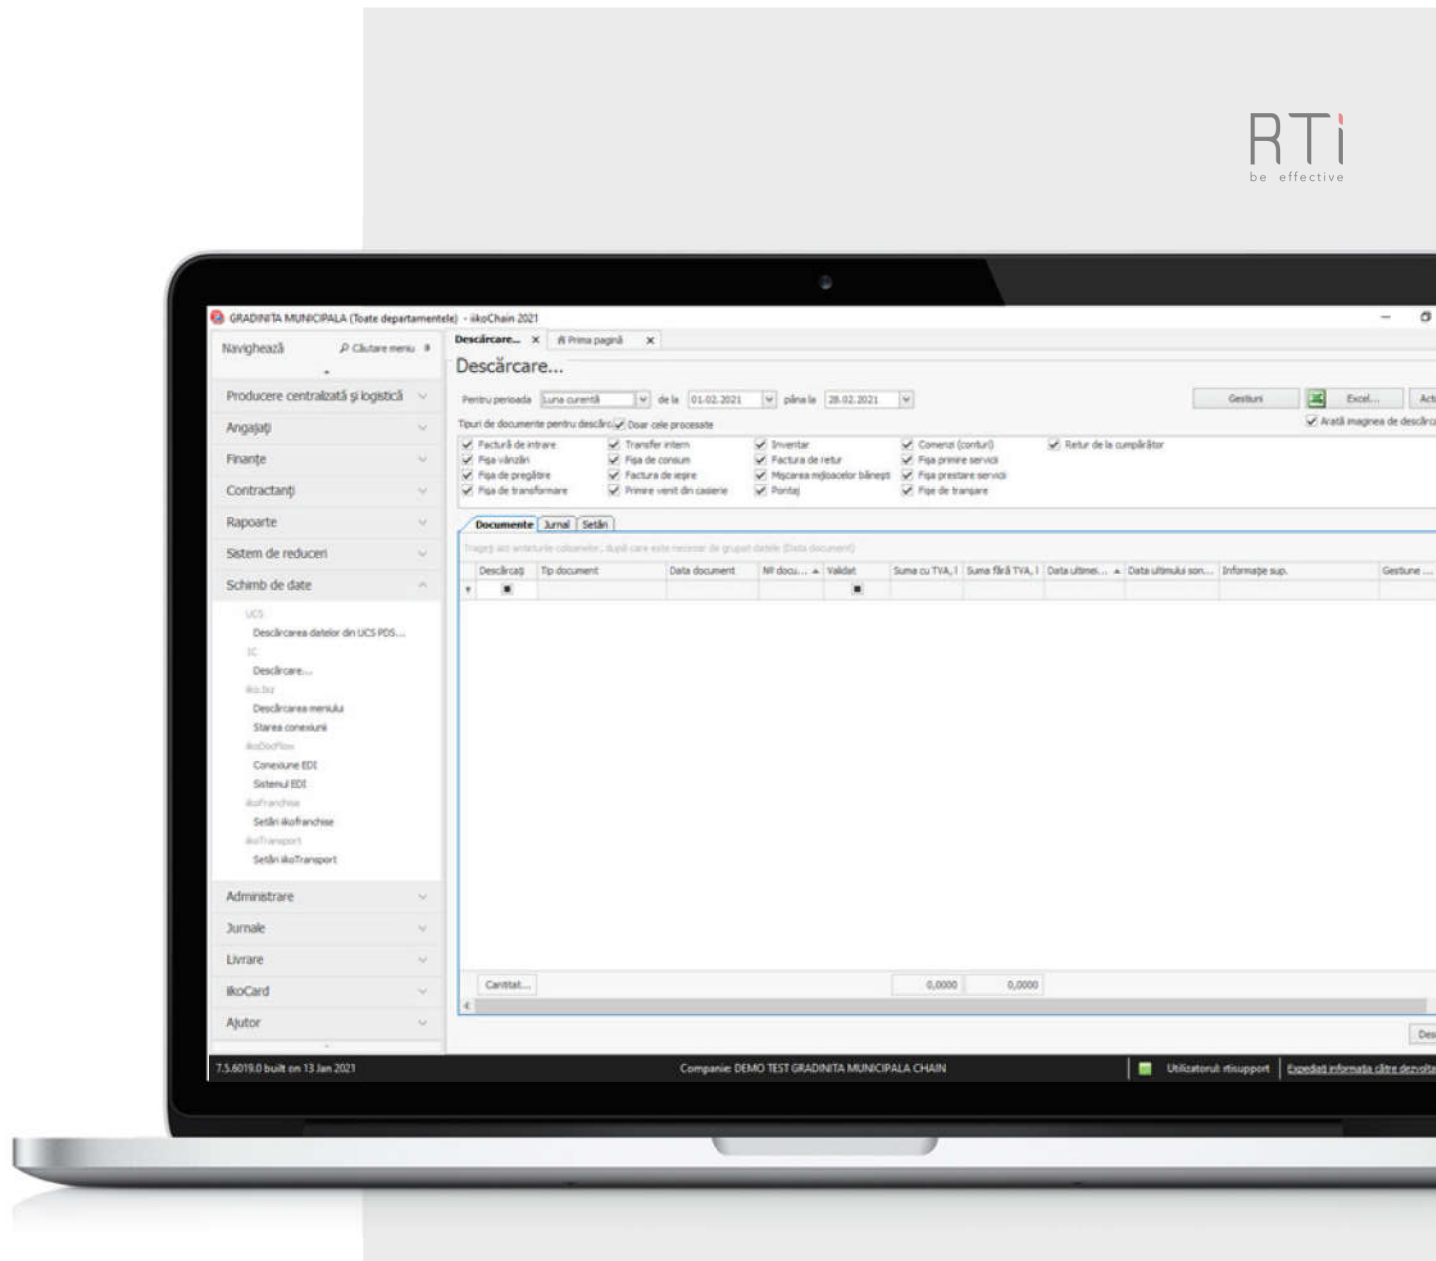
RTi
be effective

GRADINITA MUNICIPALA (Toate departamentele) - iikoChain 2021

Navighează
Căutare meniu

Producere centralizată și logistică
Angajați
Finanțe
Contractanți
Rapoarte
Sistem de reduceri
Schimb de date
UCS
Descărcarea datelor din UCS POS...
IC
Descărcare...
iiko.biz
Descărcarea meniului
Starea conexiunii
iikoDocFlow
Conexiune EDI
Sistemul EDI
iikoFranchise
Setări iikofranchise
iikoTransport
Setări iikoTransport
Administrare
Jurnale
Livrare
iikoCard
Ajutor

Descărcare... ×
Prima pagină ×

Descărcare...

Pentru perioada Luna curentă de la 01.02.2021 până la 28.02.2021
Gestiuni
Excel...
Act
Tipuri de documente pentru descărc
Doar cele procesate
Arată imaginea de descărc

Factură de intrare
Fișa vânzări
Fișa de pregătire
Fișa de transformare
Transfer intern
Fișa de consum
Factura de ieșire
Primire venit din casierie
Inventar
Factura de retur
Mișcarea mijloacelor bănești
Pontaj
Comenzi (contur)
Fișa primire servicii
Fișa prestare servicii
Fișe de tranșare
Retur de la cumpărător

Documente
Jurnal
Setări

Trageți aici antetul coloanelor, după care este necesar de grupat datele (Data document)

| Descărcați | Tip document | Data document | Nr docu... | Validat | Suma cu TVA, l | Suma fără TVA, l | Data ultimei... | Data ultimului son... | Informație sup. | Gestiune ... |
|---|---|---|---|---|---|---|---|---|---|---|
| ■ | | | | ■ | | | | | | |

Cantitat...
0,0000
0,0000

Des

7.5.6019.0 built on 13 Jan 2021
Companie: DEMO TEST GRADINITA MUNICIPALA CHAIN
Utilizatorul: rtisupport
Expediați informația către dezvolt